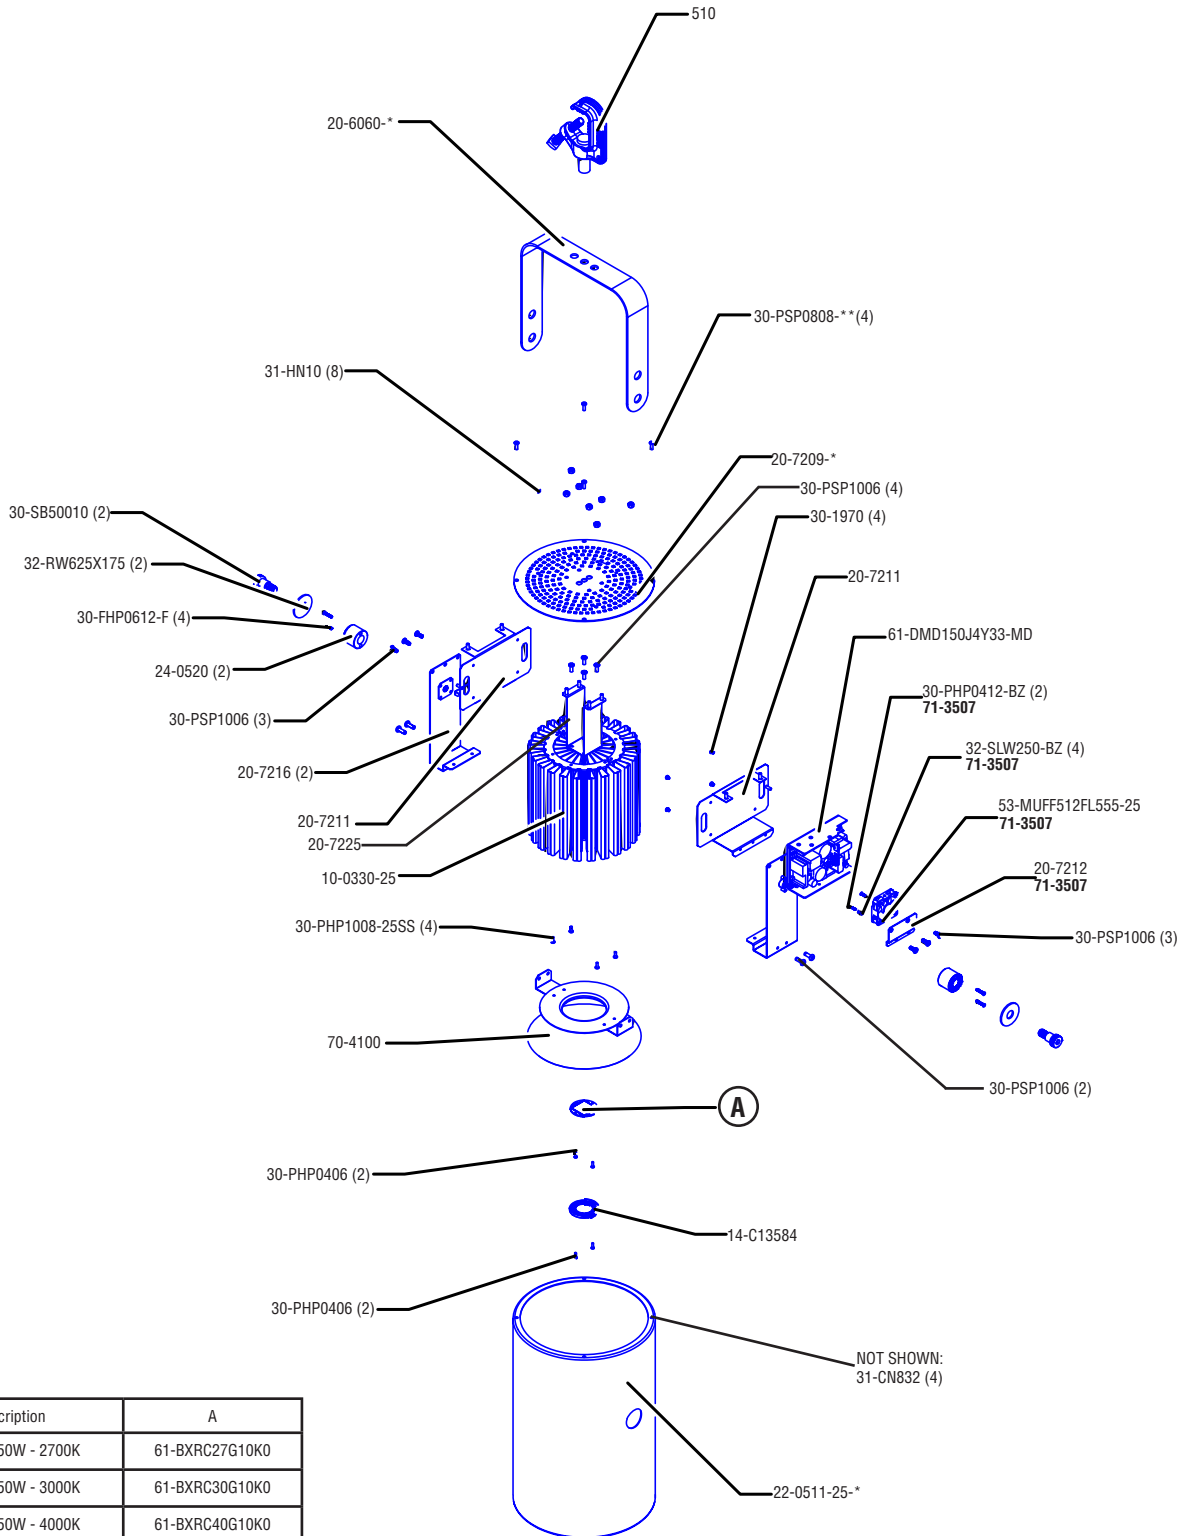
510

20-6060-*

30-PSP0808-**(4)

31-HN10 (8)

20-7209-*

30-PSP1006 (4)

30-1970 (4)

30-SB50010 (2)

32-RW625X175 (2)

20-7211

30-FHP0612-F (4)

61-DMD150J4Y33-MD

24-0520 (2)

30-PHP0412-BZ (2)
71-3507

30-PSP1006 (3)

32-SLW250-BZ (4)
71-3507

20-7216 (2)

53-MUFF512FL555-25
71-3507

20-7211

20-7225

20-7212
71-3507

10-0330-25

30-PSP1006 (3)

30-PHP1008-25SS (4)

70-4100

30-PSP1006 (2)

A

30-PHP0406 (2)

14-C13584

30-PHP0406 (2)

NOT SHOWN:
31-CN832 (4)

22-0511-25-*

| cription | A |
|---|---|
| 50W - 2700K | 61-BXRC27G10K0 |
| 50W - 3000K | 61-BXRC30G10K0 |
| 50W - 4000K | 61-BXRC40G10K0 |